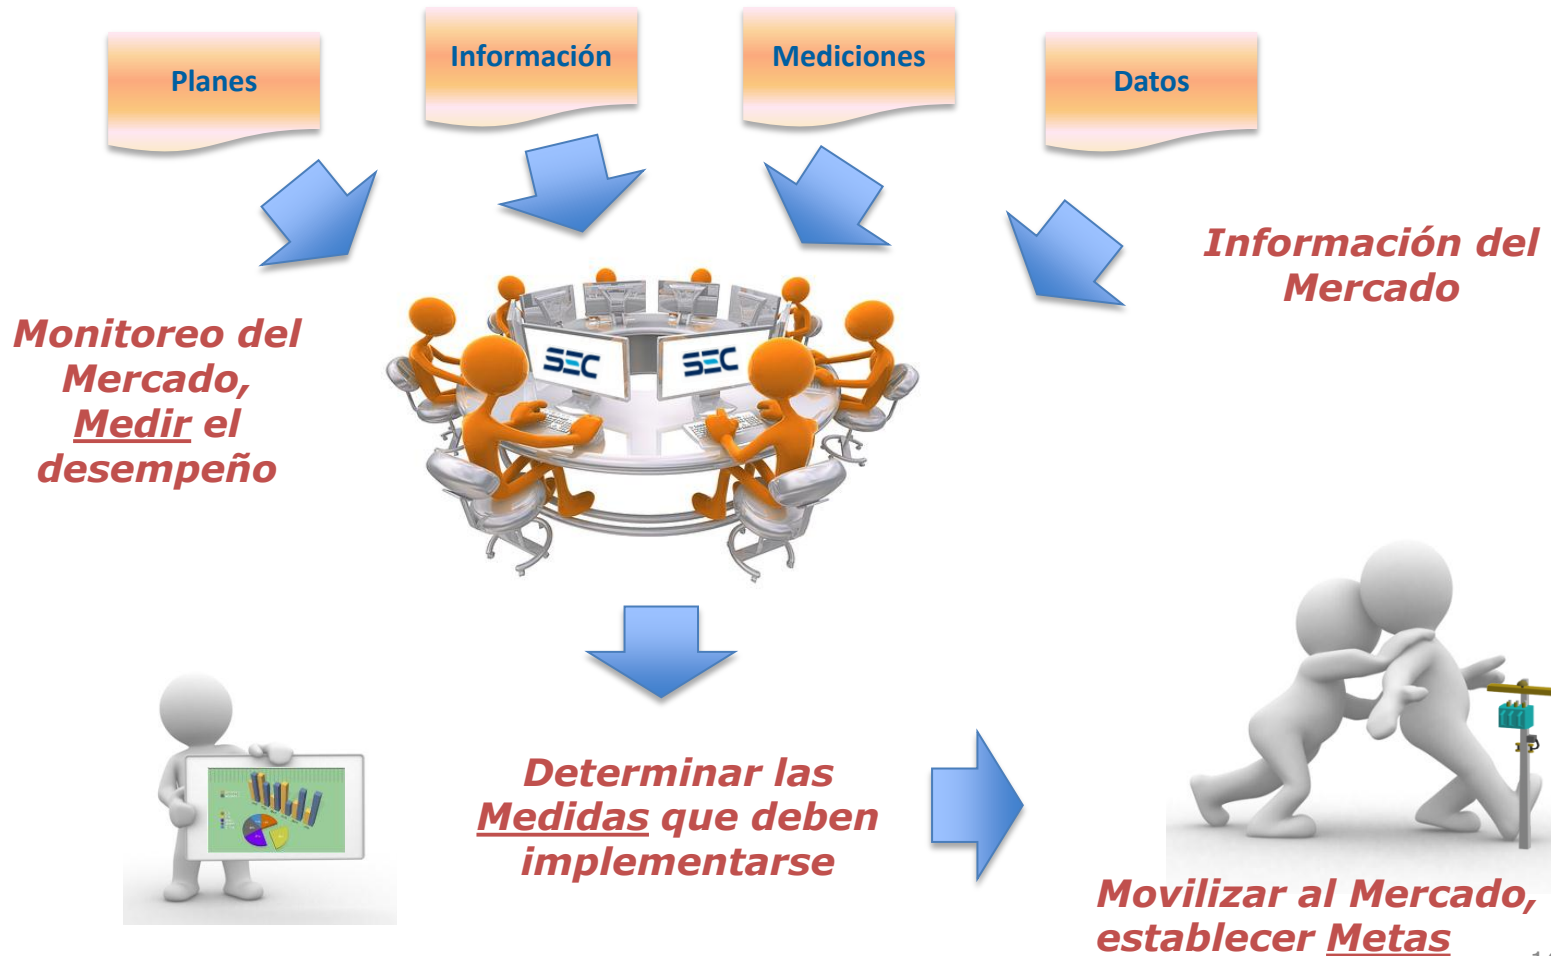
Planes

Información

Mediciones

Datos

Información del Mercado

Monitoreo del Mercado, Medir el desempeño

SEC

SEC

Determinar las Medidas que deben implementarse

Movilizar al Mercado, establecer Metas